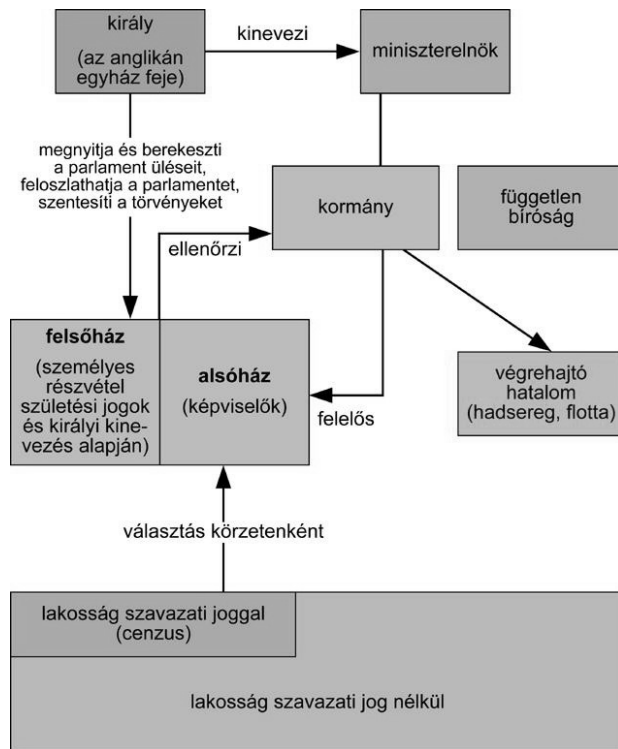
király
(az anglikán egyház feje)

kinevezi

miniszterelnök

megnyitja és berekeszti a parlament üléseit, feloszlathatja a parlamentet, szentesíti a törvényeket

kormány

független bíróság

ellenőrzi

felsőház
(személyes részvétel születési jogok és királyi kinevezés alapján)

alsóház
(képviselők)

felelős

végrehajtó hatalom
(hadsereg, flotta)

választás körzetenként

lakosság szavazati joggal
(cenzus)

lakosság szavazati jog nélkül